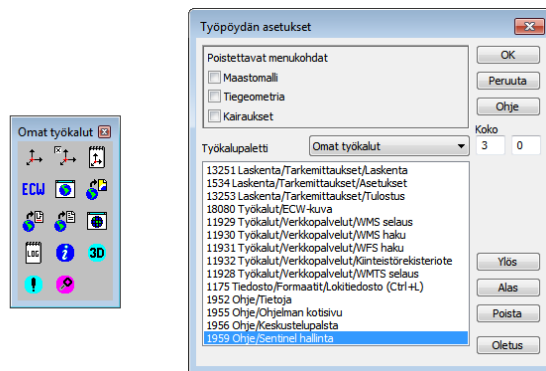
Omat työkalut

ECW

LOG

3D

Työpöydän asetukset

Poistettavat menukohdat

Maastomalli

Tiegeometria

Kairaukset

OK

Peruuta

Ohje

Koko

3

0

Työkalupaletti

Omat työkalut

13251 Laskenta/Tarkemittaukset/Laskenta
1534 Laskenta/Tarkemittaukset/Asetukset
13253 Laskenta/Tarkemittaukset/Tulostus
18080 Työkalut/ECW-kuva
11929 Työkalut/Verkkopalvelut/WMS selaus
11930 Työkalut/Verkkopalvelut/WMS haku
11931 Työkalut/Verkkopalvelut/WFS haku
11932 Työkalut/Verkkopalvelut/Kiinteistörekisteriote
11928 Työkalut/Verkkopalvelut/WMTS selaus
1175 Tiedosto/Formaatit/Lokitiedosto (Ctrl+L)
1952 Ohje/Tietoja
1955 Ohje/Ohjelman kotisivu
1956 Ohje/Keskustelupalsta
1959 Ohje/Sentinel hallinta

Ylös

Alas

Poista

Oletus